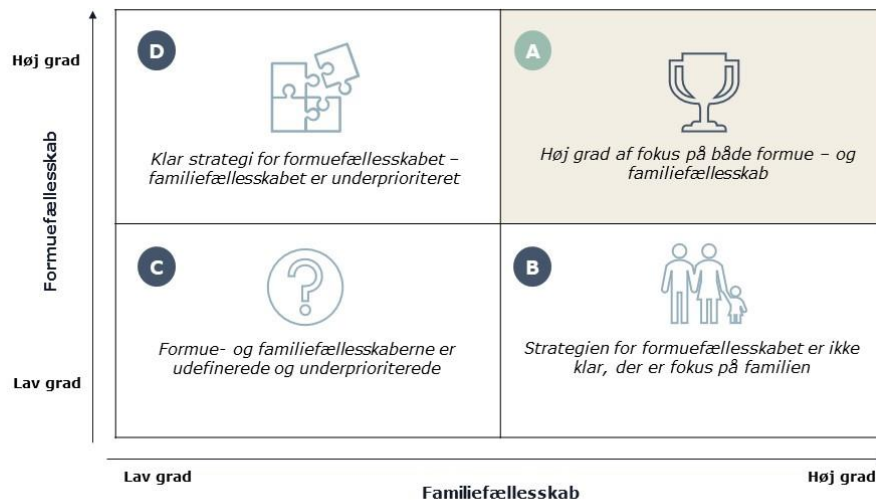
Høj grad

Formuefællesskab

Lav grad

D

Klar strategi for formuefællesskabet – familiefællesskabet er underprioriteret

A

Høj grad af fokus på både formue – og familiefællesskab

C

Formue- og familiefællesskaberne er udefinerede og underprioriterede

B

Strategien for formuefællesskabet er ikke klar, der er fokus på familien

Lav grad

Høj grad

Familiefællesskab